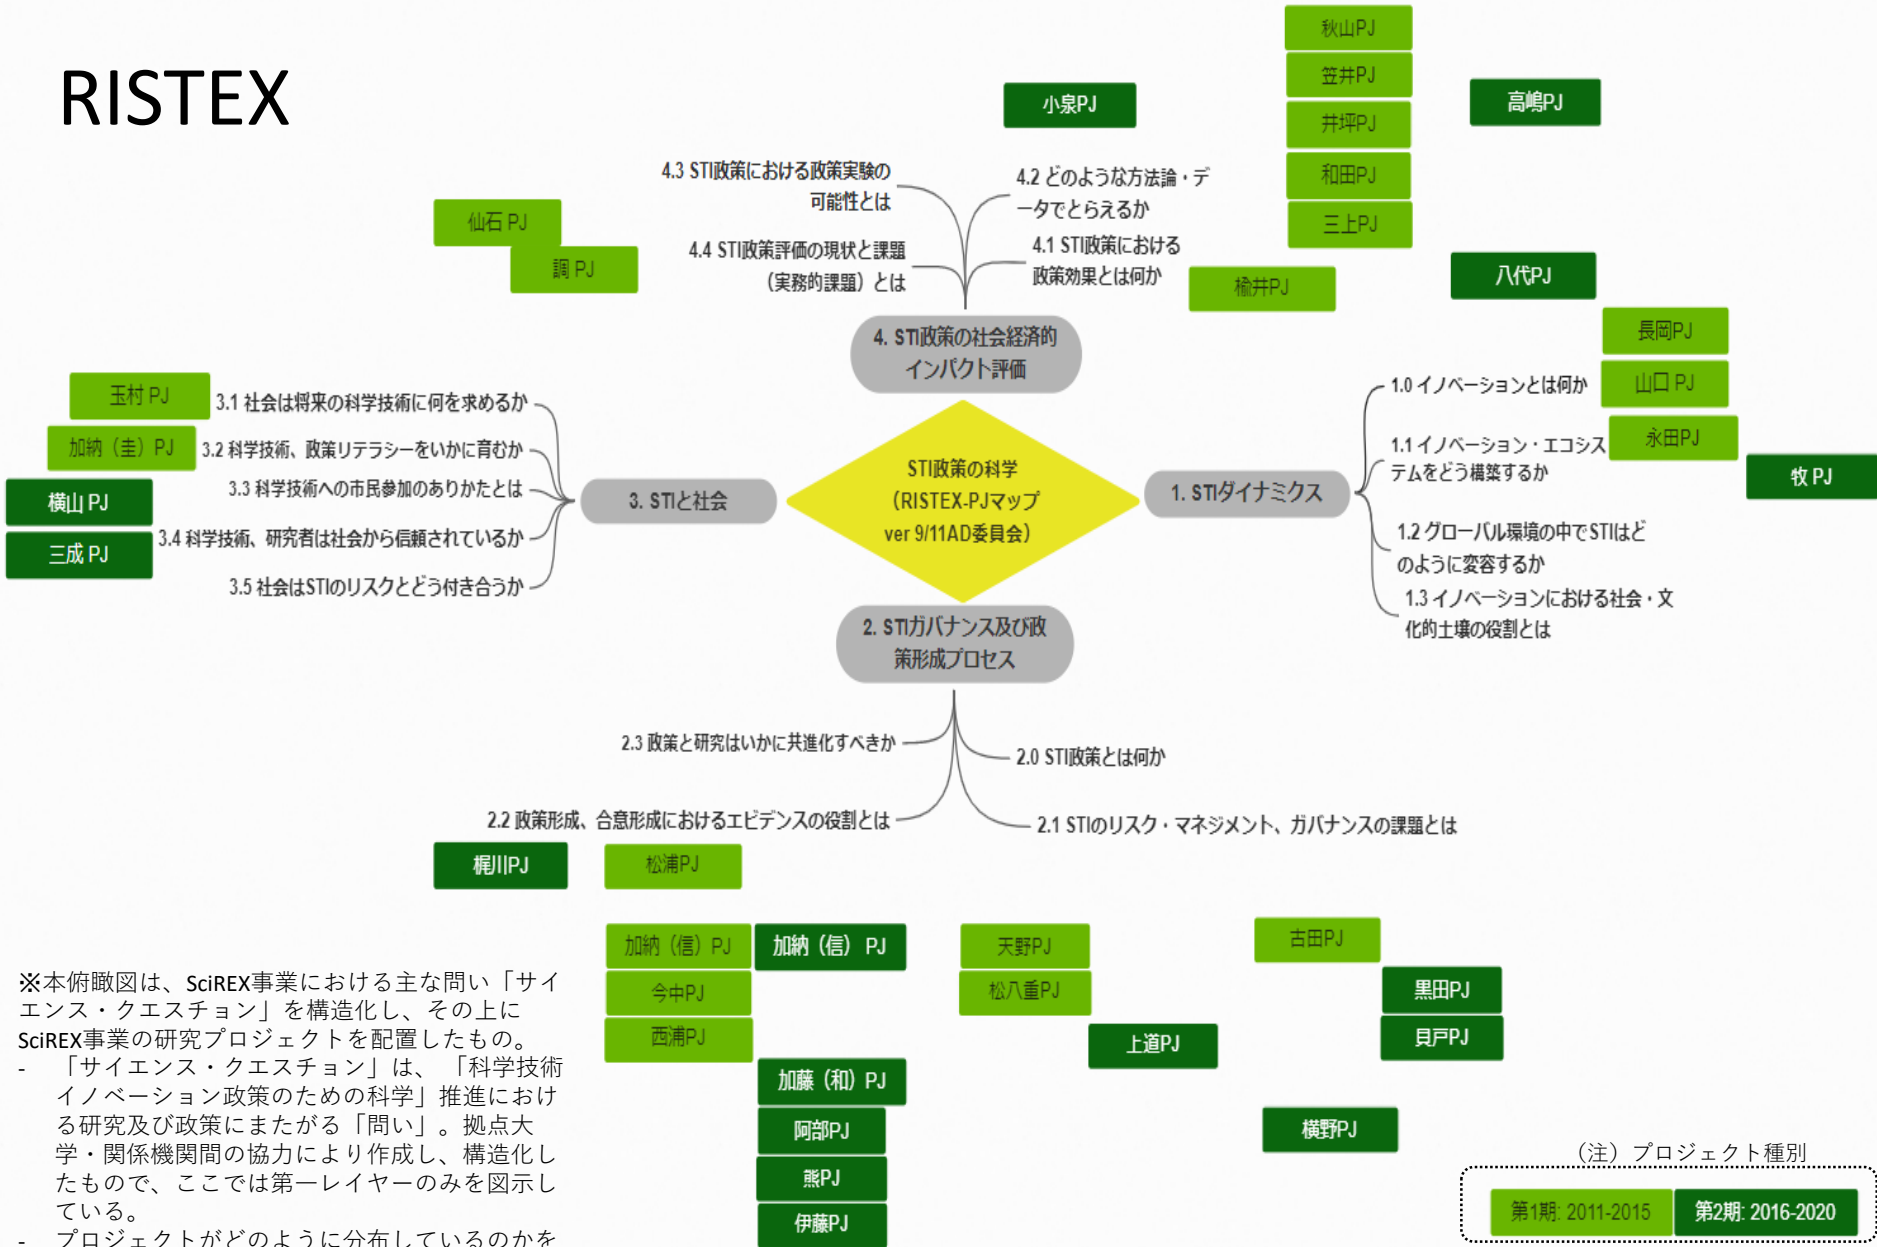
RISTEX

秋山PJ
笠井PJ
井坪PJ
和田PJ
三上PJ

小泉PJ

高嶋PJ

4.3 STI政策における政策実験の可能性とは

4.2 どのような方法論・データでとらえるか

4.4 STI政策評価の現状と課題（実務的課題）とは

4.1 STI政策における政策効果とは何か

仙石 PJ
調 PJ

楡井PJ

八代PJ

4. STI政策の社会経済的インパクト評価

長岡PJ
山口 PJ
永田PJ
牧 PJ

玉村 PJ
加納（圭）PJ
横山 PJ
三成 PJ

3.1 社会は将来の科学技術に何を求めるか
3.2 科学技術、政策リテラシーをいかに育むか
3.3 科学技術への市民参加のありかたとは
3.4 科学技術、研究者は社会から信頼されているか
3.5 社会はSTIのリスクとどう付き合うか

3. STIと社会

STI政策の科学
（RISTEX-PJマップ
ver 9/11AD委員会）

1. STIダイナミクス

1.0 イノベーションとは何か
1.1 イノベーション・エコシステムをどう構築するか
1.2 グローバル環境の中でSTIはどのように変容するか
1.3 イノベーションにおける社会・文化的土壌の役割とは

2. STIガバナンス及び政策形成プロセス

2.3 政策と研究はいかに共進化すべきか
2.0 STI政策とは何か
2.2 政策形成、合意形成におけるエビデンスの役割とは
2.1 STIのリスク・マネジメント、ガバナンスの課題とは

梶川PJ
松浦PJ

加納（信）PJ
加納（信）PJ
今中PJ
西浦PJ
加藤（和）PJ
阿部PJ
熊PJ
伊藤PJ

天野PJ
松八重PJ
上道PJ

古田PJ
黒田PJ
貝戸PJ
横野PJ

※本俯瞰図は、SciREX事業における主な問い「サイエンス・クエスチョン」を構造化し、その上にSciREX事業の研究プロジェクトを配置したもの。
- 「サイエンス・クエスチョン」は、「科学技術イノベーション政策のための科学」推進における研究及び政策にまたがる「問い」。拠点大学・関係機関間の協力により作成し、構造化したもので、ここでは第一レイヤーのみを図示している。
- プロジェクトがどのように分布しているのかを

（注）プロジェクト種別
第1期: 2011-2015
第2期: 2016-2020